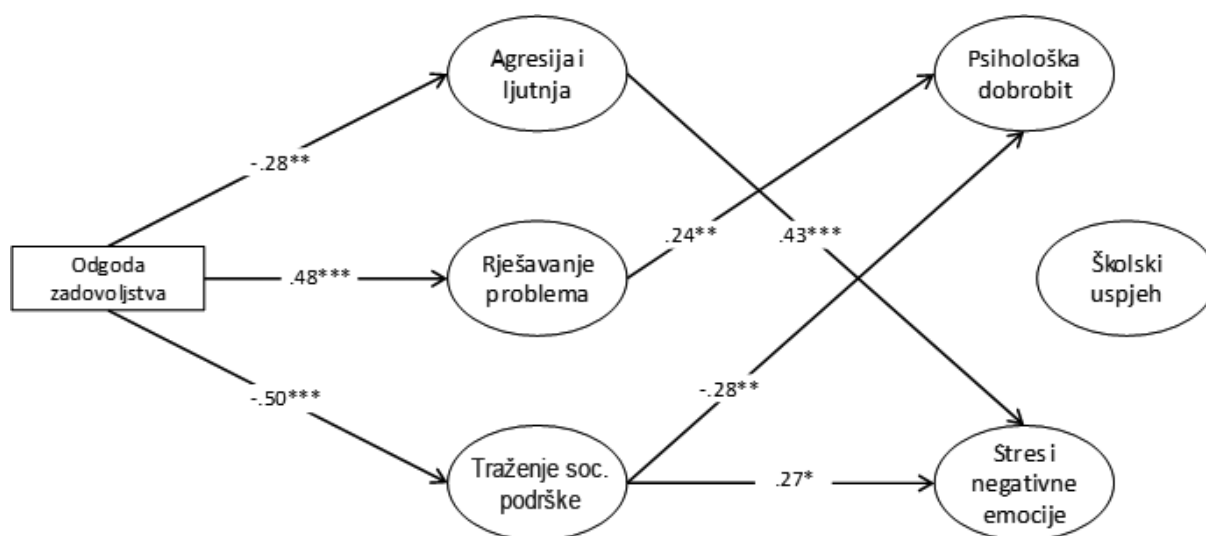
Agresija i ljutnja

Psihološka dobrobit

-.28**

.24**

.43***

Odgoda zadovoljstva

.48***

Rješavanje problema

Školski uspjeh

-.50***

-.28**

Traženje soc. podrške

.27*

Stres i negativne emocije